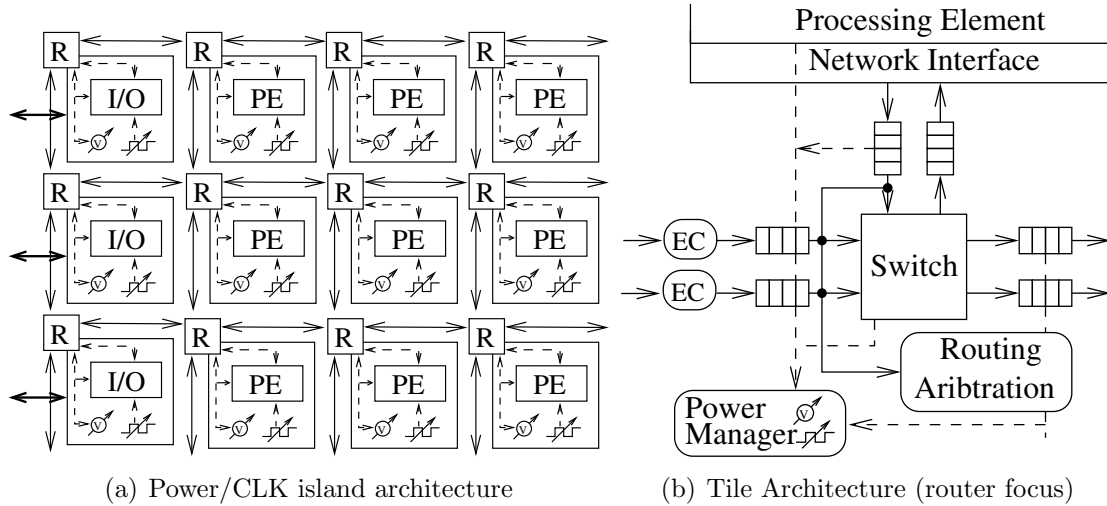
R R R R
I/O PE PE PE
V
R R R R
I/O PE PE PE
V
R R R R
I/O PE PE PE
V

(a) Power/CLK island architecture

Processing Element
Network Interface
EC
EC
Switch
Routing Aribtration
Power Manager
V

(b) Tile Architecture (router focus)